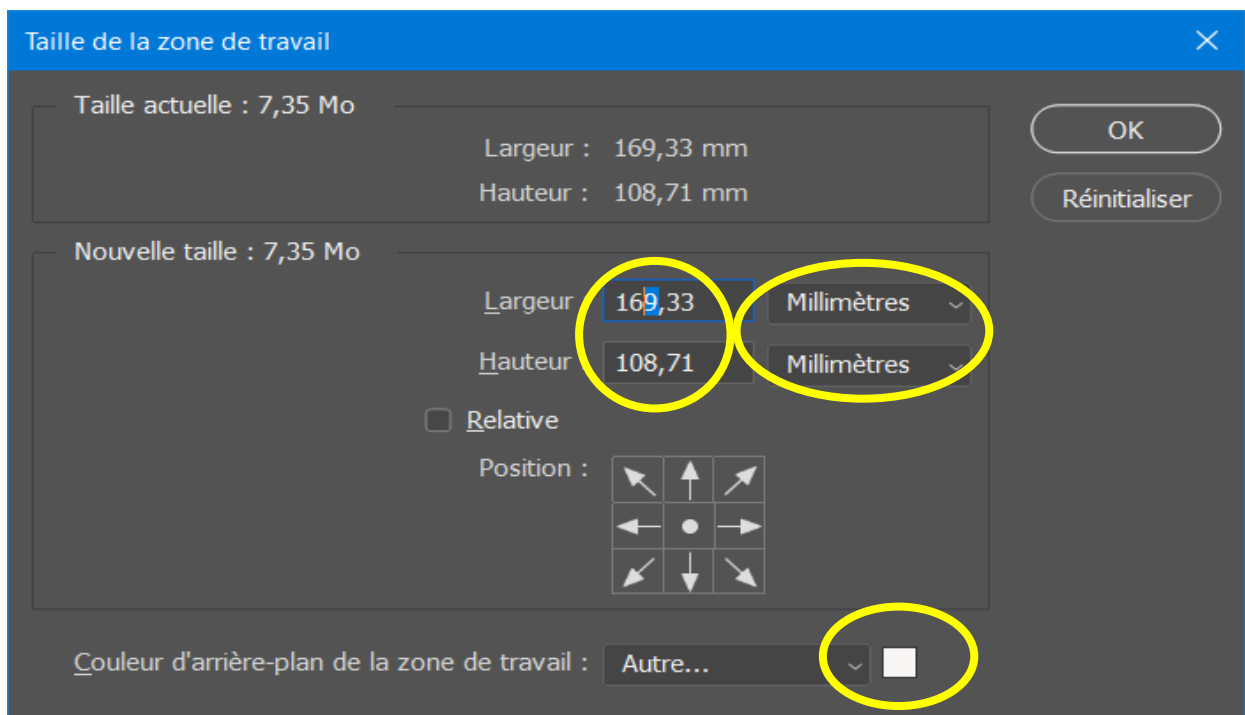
Taille de la zone de travail

Taille actuelle : 7,35 Mo

Largeur : 169,33 mm

Hauteur : 108,71 mm

OK

Réinitialiser

Nouvelle taille : 7,35 Mo

Largeur 169,33 Millimètres

Hauteur 108,71 Millimètres

Relative

Position :

Couleur d'arrière-plan de la zone de travail : Autre...